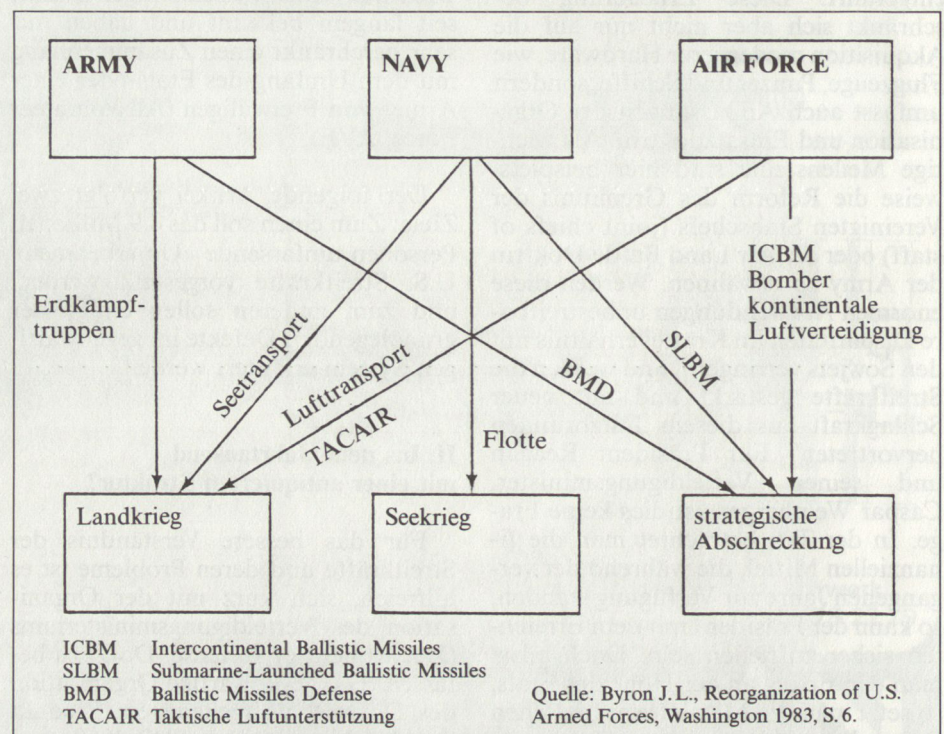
ARMY

NAVY

AIR FORCE

Erdkampftruppen

Seetransport

Lufttransport

TACAIR

Flotte

BMD

SLBM

ICBM
Bomber
kontinentale
Luftverteidigung

Landkrieg

Seekrieg

strategische
Abschreckung

ICBM Intercontinental Ballistic Missiles
SLBM Submarine-Launched Ballistic Missiles
BMD Ballistic Missiles Defense
TACAIR Taktische Luftunterstützung

Quelle: Byron J.L., Reorganization of U.S. Armed Forces, Washington 1983, S. 6.